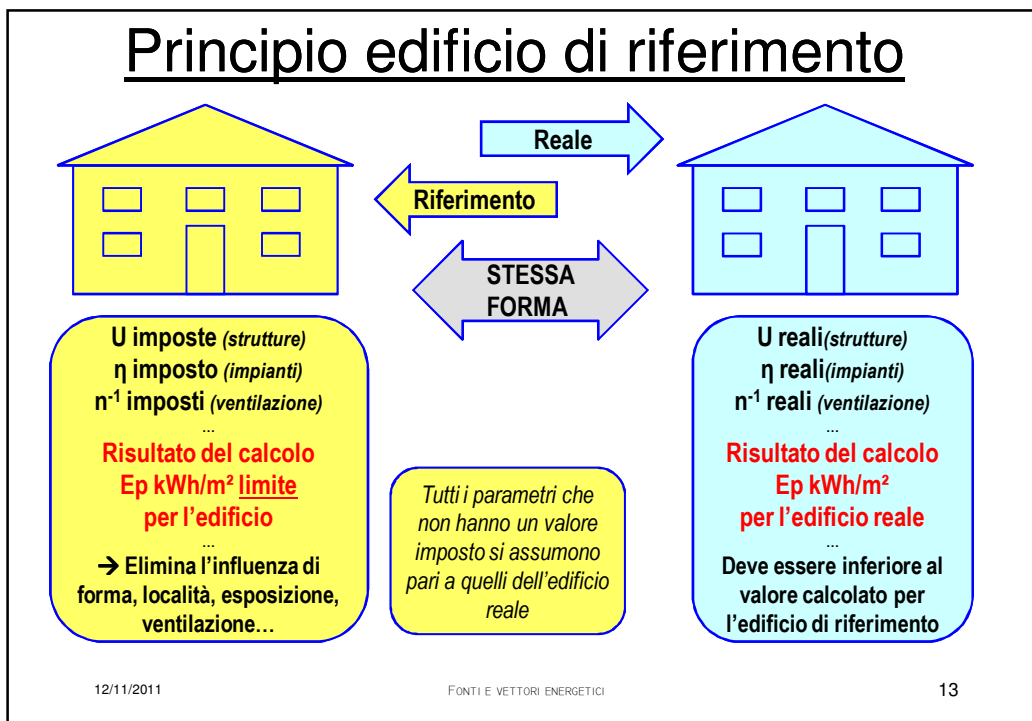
Principio edificio di riferimento

Reale

Riferimento

STESSA FORMA

U imposte *(strutture)*
η imposto *(impianti)*
$n^{-1}$ imposti *(ventilazione)*
...
Risultato del calcolo
Ep kWh/m² limite
per l'edificio
...
→ Elimina l'influenza di forma, località, esposizione, ventilazione…

*Tutti i parametri che non hanno un valore imposto si assumono pari a quelli dell'edificio reale*

U reali*(strutture)*
η reali*(impianti)*
$n^{-1}$ reali *(ventilazione)*
...
Risultato del calcolo
Ep kWh/m²
per l'edificio reale
...
Deve essere inferiore al valore calcolato per l'edificio di riferimento

12/11/2011

FONTI E VETTORI ENERGETICI

13